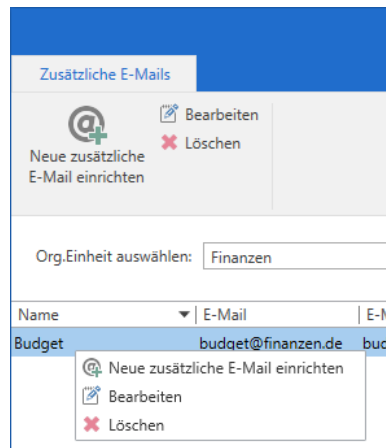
Zusätzliche E-Mails

Neue zusätzliche E-Mail einrichten

Bearbeiten

Löschen

Org.Einheit auswählen: Finanzen

| Name | E-Mail | E-M |
|---|---|---|
| Budget | budget@finanzen.de | bud |

Neue zusätzliche E-Mail einrichten

Bearbeiten

Löschen